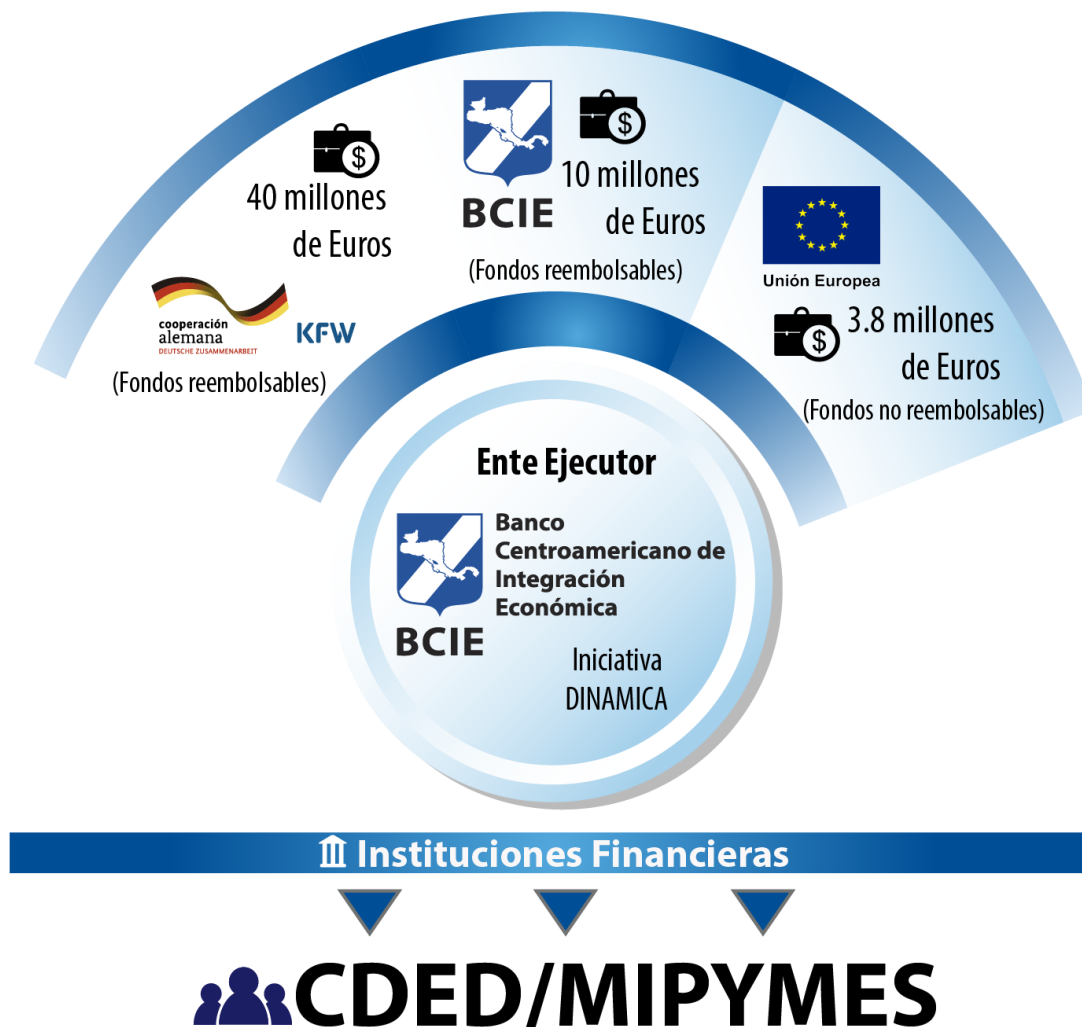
40 millones de Euros

cooperación alemana
DEUTSCHE ZUSAMMENARBEIT

KFW

(Fondos reembolsables)

BCIE

10 millones de Euros

(Fondos reembolsables)

Unión Europea

3.8 millones de Euros

(Fondos no reembolsables)

Ente Ejecutor

BCIE

Banco Centroamericano de Integración Económica

Iniciativa DINAMICA

Instituciones Financieras

CDED/MIPYMES